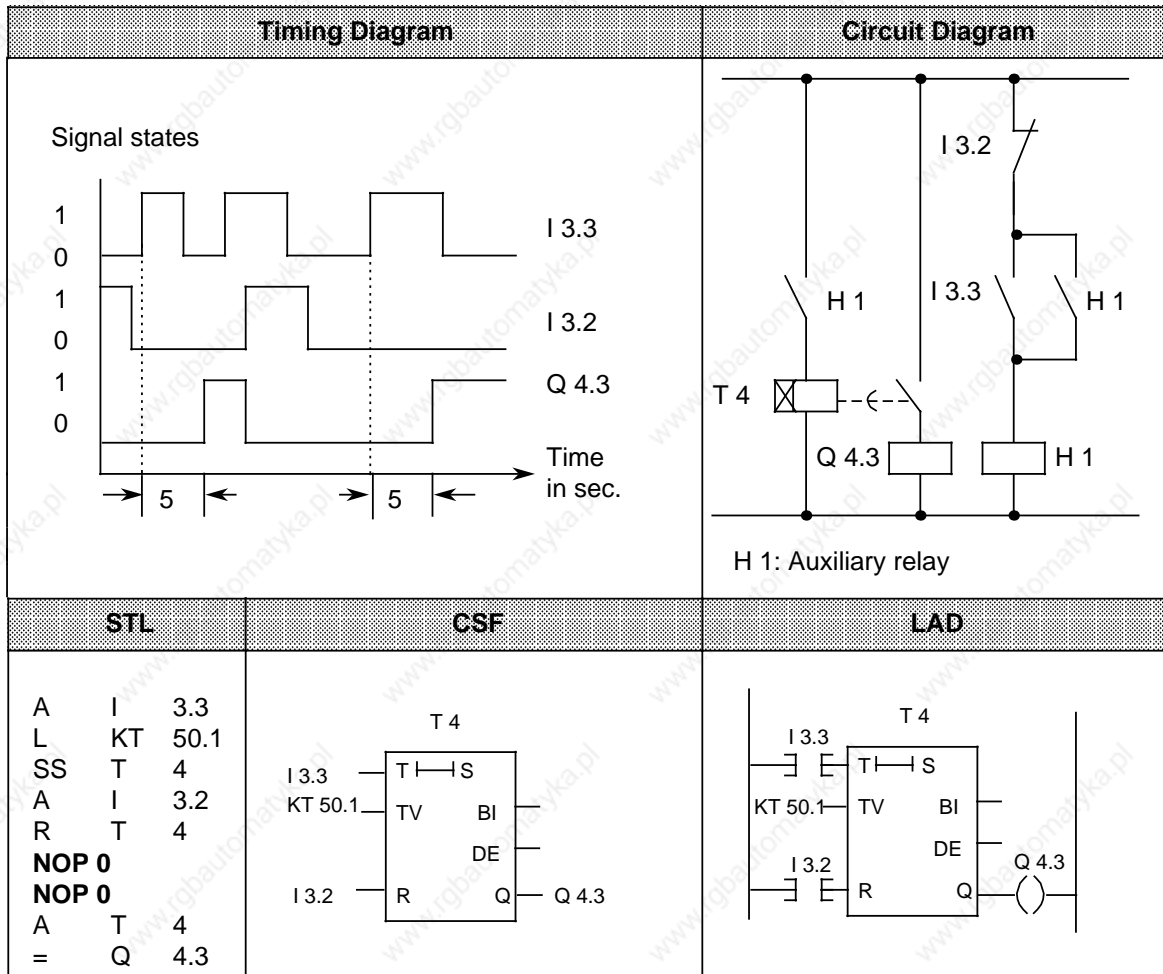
| Timing Diagram | Circuit Diagram |
|---|---|
| Signal states<br>1<br>0<br>1<br>0<br>1<br>0<br>I 3.3<br>I 3.2<br>Q 4.3<br>Time in sec.<br>5 5 | I 3.2<br>H 1<br>I 3.3<br>H 1<br>T 4<br>Q 4.3<br>H 1<br>H 1: Auxiliary relay |

| STL | CSF | LAD |
|---|---|---|
| A I 3.3<br>L KT 50.1<br>SS T 4<br>A I 3.2<br>R T 4<br>**NOP 0**<br>**NOP 0**<br>A T 4<br>= Q 4.3 | T 4<br>I 3.3 T S<br>KT 50.1 TV BI<br>DE<br>I 3.2 R Q Q 4.3 | T 4<br>I 3.3 T S<br>KT 50.1 TV BI<br>DE<br>I 3.2 R Q Q 4.3 |